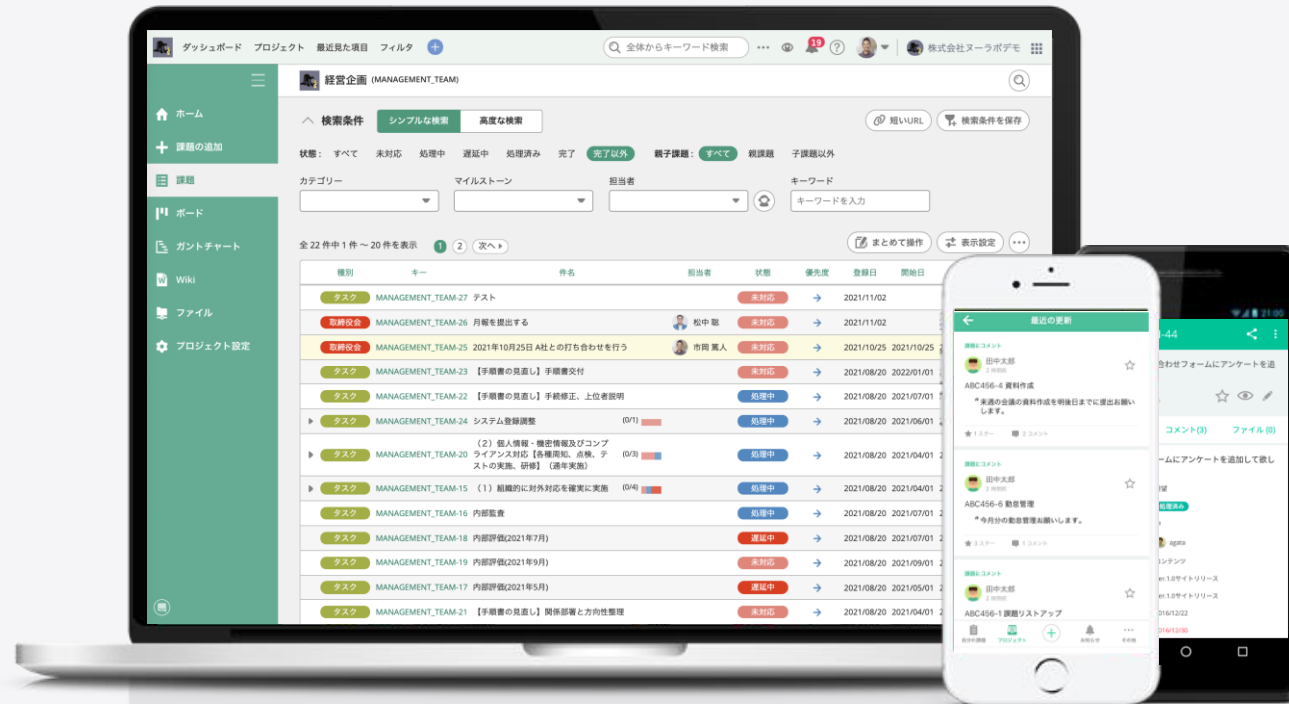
ダッシュボード プロジェクト 最近見た項目 フィルタ

全体からキーワード検索

19

株式会社ヌーラボデモ

経営企画 (MANAGEMENT_TEAM)

ホーム
課題の追加
課題
ボード
ガントチャート
Wiki
ファイル
プロジェクト設定

検索条件 シンプルな検索 高度な検索

短いURL 検索条件を保存

状態: すべて 未対応 処理中 処理済み 遅延中 完了 完了以外 親子課題: すべて 親課題 子課題以外

カテゴリー マイルストーン 担当者 キーワード

キーワードを入力

全 22 件中 1 件 〜 20 件を表示 1 2 次へ

まとめて操作 表示設定

| 種別 | キー | 件名 | 担当者 | 状態 | 優先度 | 登録日 | 開始日 |
|---|---|---|---|---|---|---|---|
| タスク | MANAGEMENT_TEAM-27 | テスト | | 未対応 | → | 2021/11/02 | |
| 取締役会 | MANAGEMENT_TEAM-26 | 月報を提出する | 松中 聡 | 未対応 | → | 2021/11/02 | |
| 取締役会 | MANAGEMENT_TEAM-25 | 2021年10月25日 A社との打ち合わせを行う | 市岡 篤人 | 未対応 | → | 2021/10/25 | 2021/10/25 |
| タスク | MANAGEMENT_TEAM-23 | 【手順書の見直し】手順書交付 | | 未対応 | → | 2021/08/20 | 2022/01/01 |
| タスク | MANAGEMENT_TEAM-22 | 【手順書の見直し】手順修正、上位者説明 | | 処理中 | → | 2021/08/20 | 2021/07/01 |
| タスク | MANAGEMENT_TEAM-24 | システム登録調整 (0/1) | | 処理中 | → | 2021/08/20 | 2021/06/01 |
| タスク | MANAGEMENT_TEAM-20 | (2) 個人情報・機密情報及びコンプライアンス対応【各種周知、点検、テストの実施、研修】(通年実施) (0/3) | | 処理中 | → | 2021/08/20 | 2021/04/01 |
| タスク | MANAGEMENT_TEAM-15 | (1) 組織的に対外対応を確実に実施 (0/4) | | 処理中 | → | 2021/08/20 | 2021/04/01 |
| タスク | MANAGEMENT_TEAM-16 | 内部監査 | | 処理中 | → | 2021/08/20 | 2021/07/01 |
| タスク | MANAGEMENT_TEAM-18 | 内部評価(2021年7月) | | 遅延中 | → | 2021/08/20 | 2021/07/01 |
| タスク | MANAGEMENT_TEAM-19 | 内部評価(2021年9月) | | 未対応 | → | 2021/08/20 | 2021/09/01 |
| タスク | MANAGEMENT_TEAM-17 | 内部評価(2021年5月) | | 遅延中 | → | 2021/08/20 | 2021/05/01 |
| タスク | MANAGEMENT_TEAM-21 | 【手順書の見直し】関係部署と方向性整理 | | 未対応 | → | 2021/08/20 | 2021/04/01 |

最近の更新

課題にコメント
田中太郎
ABC456-4 資料作成
"来週の会議の資料作成を明後日までに提出お願いします。
1 スター 2 コメント

課題にコメント
田中太郎
ABC456-6 勤怠管理
"今月分の勤怠管理お願いします。
1 スター 2 コメント

課題にコメント
田中太郎
ABC456-1 課題リストアップ

自分の課題 プロジェクト お知らせ その他

21:00
-44
合わせフォームにアンケートを追
コメント(3) ファイル(0)
ォームにアンケートを追加して欲し
処理済み
agata
コンテンツ
er.1.0サイトリリース
er.1.0サイトリリース
016/12/22
016/12/30